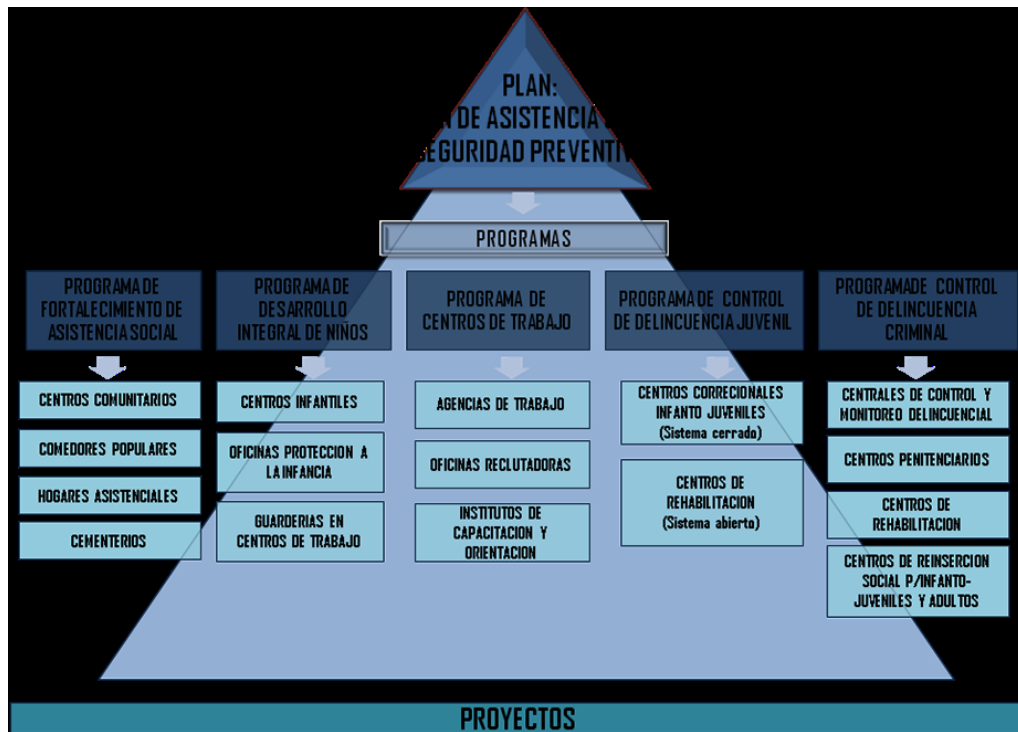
PLAN:
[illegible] DE ASISTENCIA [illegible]
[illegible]EGURIDAD PREVENTI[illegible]

PROGRAMAS

PROGRAMA DE FORTALECIMIENTO DE ASISTENCIA SOCIAL

CENTROS COMUNITARIOS

COMEDORES POPULARES

HOGARES ASISTENCIALES

CEMENTERIOS

PROGRAMA DE DESARROLLO INTEGRAL DE NIÑOS

CENTROS INFANTILES

OFICINAS PROTECCION A LA INFANCIA

GUARDERIAS EN CENTROS DE TRABAJO

PROGRAMA DE CENTROS DE TRABAJO

AGENCIAS DE TRABAJO

OFICINAS RECLUTADORAS

INSTITUTOS DE CAPACITACION Y ORIENTACION

PROGRAMA DE CONTROL DE DELINCUENCIA JUVENIL

CENTROS CORRECIONALES INFANTO JUVENILES (Sistema cerrado)

CENTROS DE REHABILITACION (Sistema abierto)

PROGRAMADE CONTROL DE DELINCUENCIA CRIMINAL

CENTRALES DE CONTROL Y MONITOREO DELINCUENCIAL

CENTROS PENITENCIARIOS

CENTROS DE REHABILITACION

CENTROS DE REINSERCION SOCIAL P/INFANTO-JUVENILES Y ADULTOS

PROYECTOS